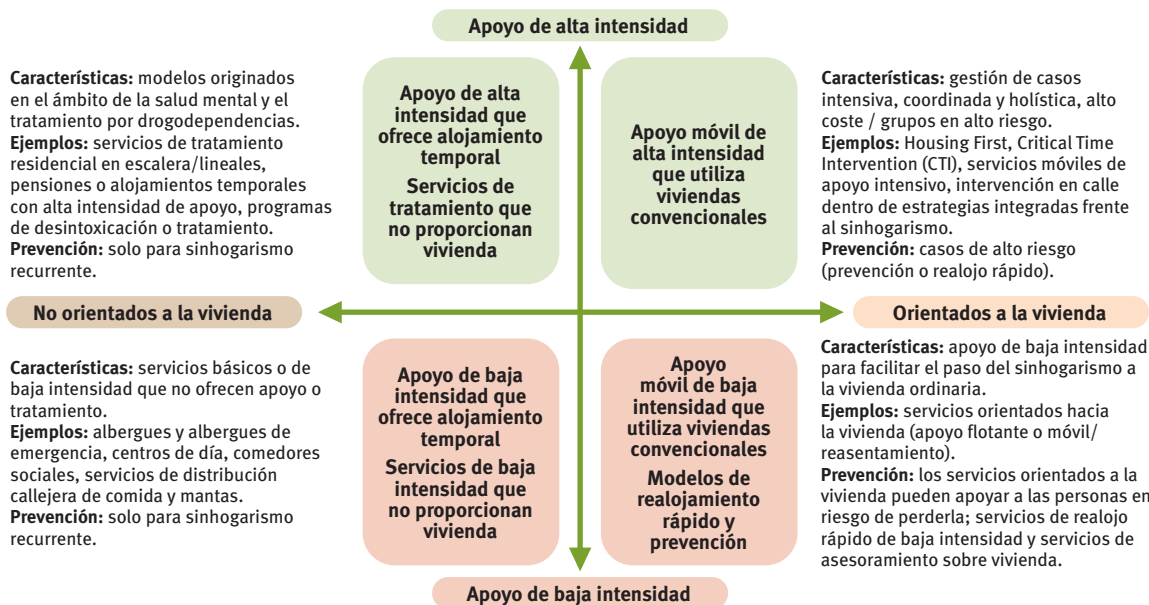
Apoyo de alta intensidad

Características: modelos originados en el ámbito de la salud mental y el tratamiento por drogodependencias.
Ejemplos: servicios de tratamiento residencial en escalera/lineales, pensiones o alojamientos temporales con alta intensidad de apoyo, programas de desintoxicación o tratamiento.
Prevención: solo para sinhogarismo recurrente.

Apoyo de alta intensidad que ofrece alojamiento temporal
Servicios de tratamiento que no proporcionan vivienda

Apoyo móvil de alta intensidad que utiliza viviendas convencionales

Características: gestión de casos intensiva, coordinada y holística, alto coste / grupos en alto riesgo.
Ejemplos: Housing First, Critical Time Intervention (CTI), servicios móviles de apoyo intensivo, intervención en calle dentro de estrategias integradas frente al sinhogarismo.
Prevención: casos de alto riesgo (prevención o realojo rápido).

No orientados a la vivienda

Orientados a la vivienda

Características: servicios básicos o de baja intensidad que no ofrecen apoyo o tratamiento.
Ejemplos: albergues y albergues de emergencia, centros de día, comedores sociales, servicios de distribución callejera de comida y mantas.
Prevención: solo para sinhogarismo recurrente.

Apoyo de baja intensidad que ofrece alojamiento temporal
Servicios de baja intensidad que no proporcionan vivienda

Apoyo móvil de baja intensidad que utiliza viviendas convencionales
Modelos de realojamiento rápido y prevención

Características: apoyo de baja intensidad para facilitar el paso del sinhogarismo a la vivienda ordinaria.
Ejemplos: servicios orientados hacia la vivienda (apoyo flotante o móvil/ reasentamiento).
Prevención: los servicios orientados a la vivienda pueden apoyar a las personas en riesgo de perderla; servicios de realojo rápido de baja intensidad y servicios de asesoramiento sobre vivienda.

Apoyo de baja intensidad